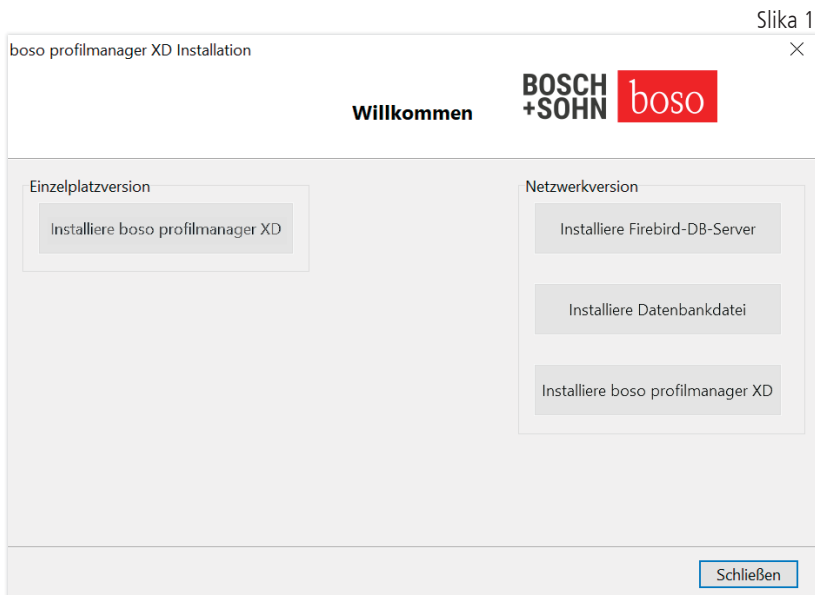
Slika 1

boso profilmanager XD Installation

×

Willkommen

BOSCH +SOHN boso

Einzelplatzversion

Installiere boso profilmanager XD

Netzwerkversion

Installiere Firebird-DB-Server

Installiere Datenbankdatei

Installiere boso profilmanager XD

Schließen